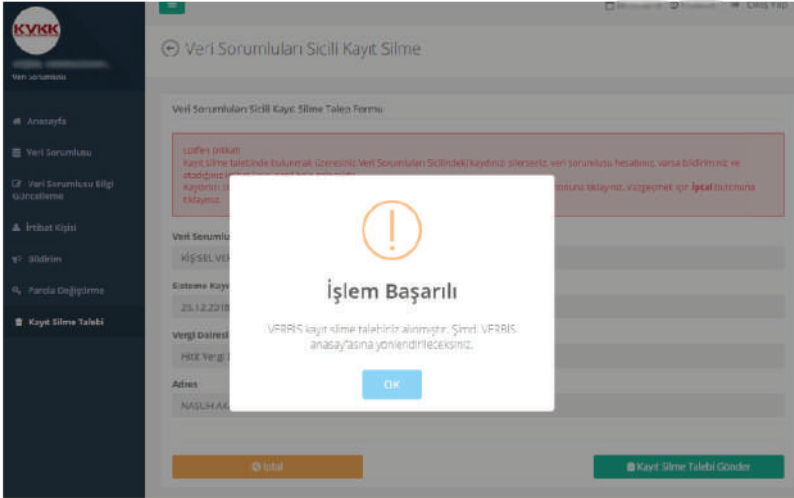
KVKK

Veri Sorumlusu

Çıkış Yap

Veri Sorumluları Sicili Kayıt Silme

Anasayfa
Veri Sorumlusu
Veri Sorumlusu Bilgi Güncelleme
İrtibat Kişisi
Bildirim
Parola Değiştirme
Kayıt Silme Talebi

Veri Sorumluları Sicili Kayıt Silme Talep Formu

Lütfen Dikkat!
Kayıt silme talebinde bulunmak üzeresiniz. Veri Sorumluları Sicilindeki kaydınızı silerseniz, veri sorumlusu hesabınız, varsa bildirimleriniz ve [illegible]
Kaydınızı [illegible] butonuna tıklayınız. Vazgeçmek için İptal butonuna tıklayınız.

Veri Sorumlu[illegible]
KİŞİSEL VE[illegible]
Sisteme Kayı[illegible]
25.12.2018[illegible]
Vergi Dairesi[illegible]
Hitit Vergi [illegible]
Adres
NASUH AK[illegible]

İşlem Başarılı

VERBIS kayıt silme talebiniz alınmıştır. Şimdi VERBIS anasayfasına yönlendirileceksiniz.

OK

İptal

Kayıt Silme Talebi Gönder